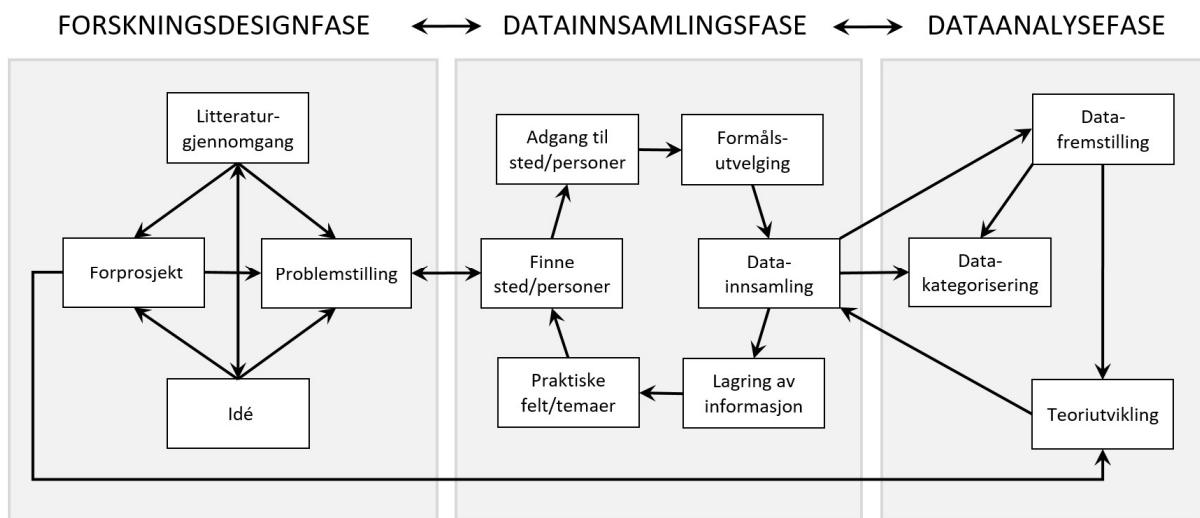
FORSKNINGSDESIGNFASE ⟷ DATAINNSAMLINGSFASE ⟷ DATAANALYSEFASE

Litteraturgjennomgang

Forprosjekt

Problemstilling

Idé

Adgang til sted/personer

Formålsutvelging

Finne sted/personer

Datainnsamling

Praktiske felt/temaer

Lagring av informasjon

Datafremstilling

Datakategorisering

Teoriutvikling